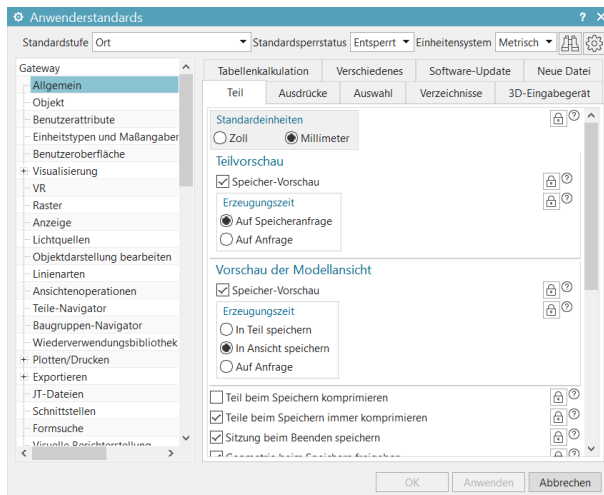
Anwenderstandards ? ✕

Standardstufe Ort Standardsperrstatus Entsperrt Einheitensystem Metrisch

Gateway
Allgemein
Objekt
Benutzerattribute
Einheitstypen und Maßangaben
Benutzeroberfläche
Visualisierung
VR
Raster
Anzeige
Lichtquellen
Objektdarstellung bearbeiten
Linienarten
Ansichtenoperationen
Teile-Navigator
Baugruppen-Navigator
Wiederverwendungsbibliothek
Plotten/Drucken
Exportieren
JT-Dateien
Schnittstellen
Formsuche
Visuelle Berichterstellung

Tabellenkalkulation | Verschiedenes | Software-Update | Neue Datei
Teil | Ausdrücke | Auswahl | Verzeichnisse | 3D-Eingabegerät

Standardeinheiten
Zoll
Millimeter

Teilvorschau
Speicher-Vorschau
Erzeugungszeit
Auf Speicheranfrage
Auf Anfrage

Vorschau der Modellansicht
Speicher-Vorschau
Erzeugungszeit
In Teil speichern
In Ansicht speichern
Auf Anfrage

Teil beim Speichern komprimieren
Teile beim Speichern immer komprimieren
Sitzung beim Beenden speichern
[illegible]

OK Anwenden Abbrechen